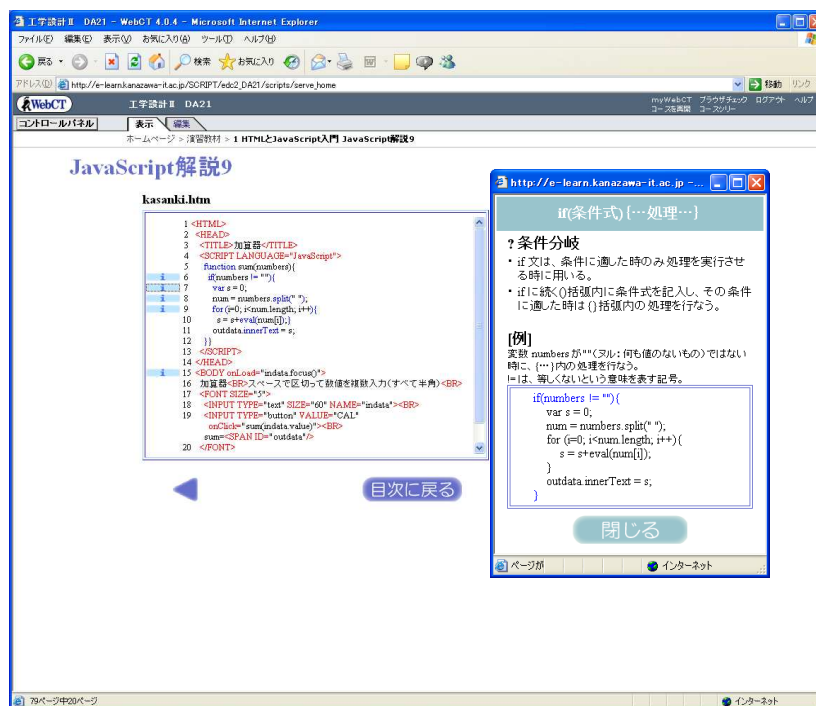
工学設計Ⅱ DA21 - WebCT 4.0.4 - Microsoft Internet Explorer

ファイル(F) 編集(E) 表示(V) お気に入り(A) ツール(T) ヘルプ(H)

戻る 検索 お気に入り

アドレス(D) http://e-learn.kanazawa-it.ac.jp/SCRIPT/edc2_DA21/scripts/serve_home 移動 リンク

WebCT 工学設計Ⅱ DA21 myWebCT ブラウザチェック ログアウト ヘルプ コースを再開 コースツリー

コントロールパネル 表示 編集

ホームページ > 演習教材 > 1 HTMLとJavaScript入門 JavaScript解説9

JavaScript解説9

kasanki.htm

1 <HTML>
2 <HEAD>
3 <TITLE>加算器</TITLE>
4 <SCRIPT LANGUAGE="JavaScript">
5 function sum(numbers){
6 if(numbers != ""){
7 var s = 0;
8 num = numbers.split(" ");
9 for (i=0; i<num.length; i++){
10 s = s+eval(num[i]);}
11 outdata.innerText = s;
12 }}
13 </SCRIPT>
14 </HEAD>
15 <BODY onLoad="indata.focus()">
16 加算器<BR>スペースで区切って数値を複数入力(すべて半角)<BR>
17 <FONT SIZE="5">
18 <INPUT TYPE="text" SIZE="60" NAME="indata"><BR>
19 <INPUT TYPE="button" VALUE="CAL" onClick="sum(indata.value)"><BR>
sum=<SPAN ID="outdata"/>
20 </FONT>

目次に戻る

http://e-learn.kanazawa-it.ac.jp - ...

if(条件式) {…処理…}

? 条件分岐

・if 文は、条件に適した時のみ処理を実行させる時に用いる。

・if に続く()括弧内に条件式を記入し、その条件に適した時は{}括弧内の処理を行なう。

[例]

変数 numbers が""(ヌル:何も値のないもの)ではない時に、{…}内の処理を行なう。
!=は、等しくないという意味を表す記号。

if(numbers != ""){
var s = 0;
num = numbers.split(" ");
for (i=0; i<num.length; i++){
s = s+eval(num[i]);
}
outdata.innerText = s;
}

閉じる

ページが インターネット

79ページ中20ページ インターネット